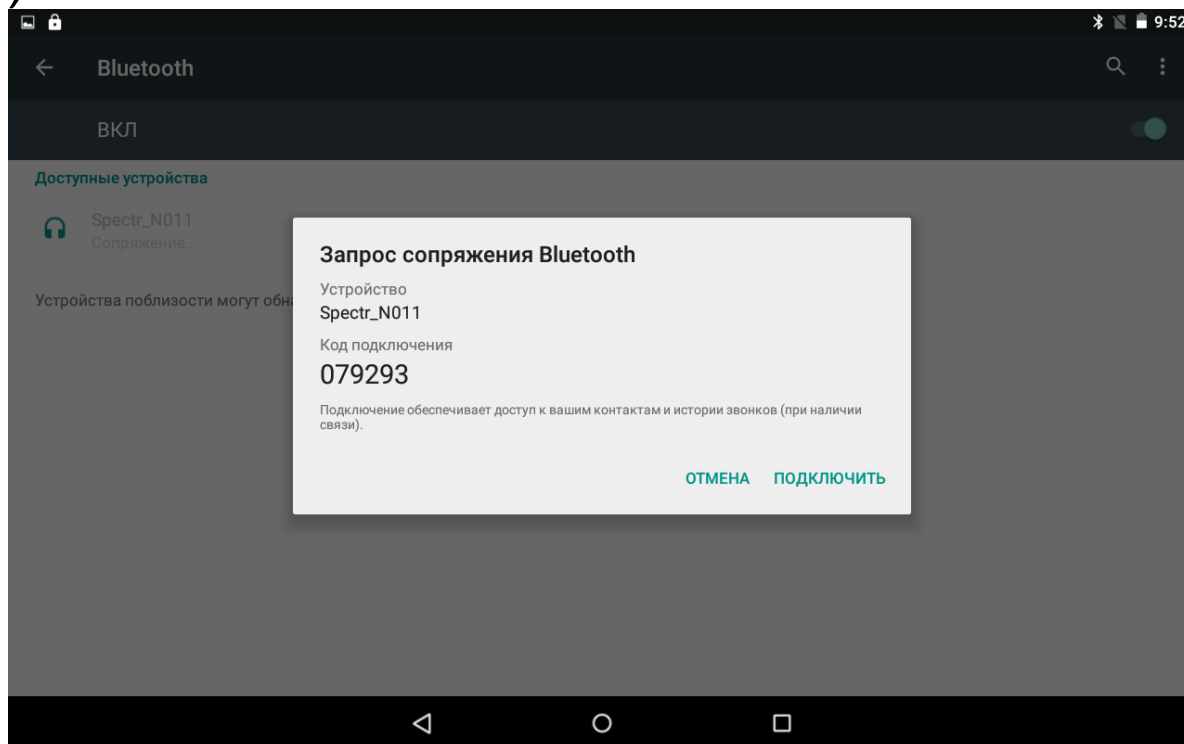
9:52

Bluetooth

ВКЛ

Доступные устройства

Spectr_N011
Сопряжение...

Устройства поблизости могут обна

Запрос сопряжения Bluetooth

Устройство
Spectr_N011

Код подключения
079293

Подключение обеспечивает доступ к вашим контактам и истории звонков (при наличии связи).

ОТМЕНА ПОДКЛЮЧИТЬ